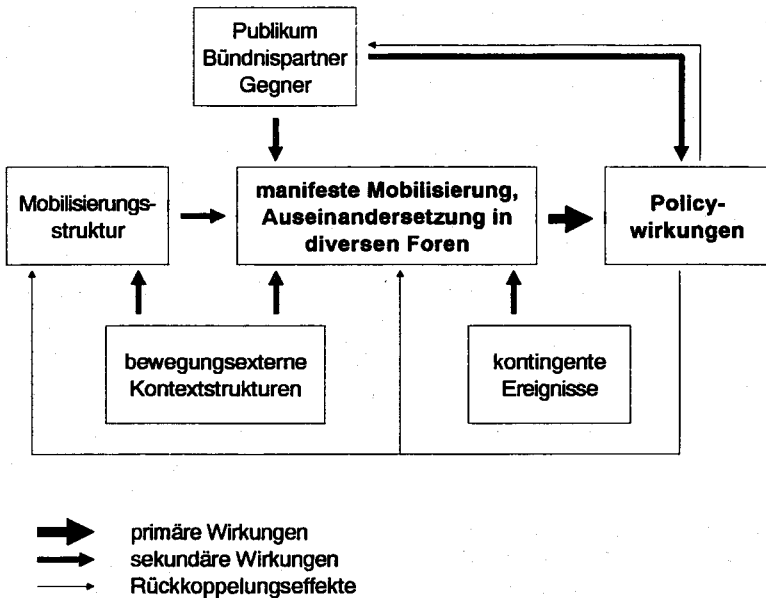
Publikum
Bündnispartner
Gegner

Mobilisierungsstruktur

manifeste Mobilisierung, Auseinandersetzung in diversen Foren

Policywirkungen

bewegungsexterne Kontextstrukturen

kontingente Ereignisse

primäre Wirkungen
sekundäre Wirkungen
Rückkoppelungseffekte